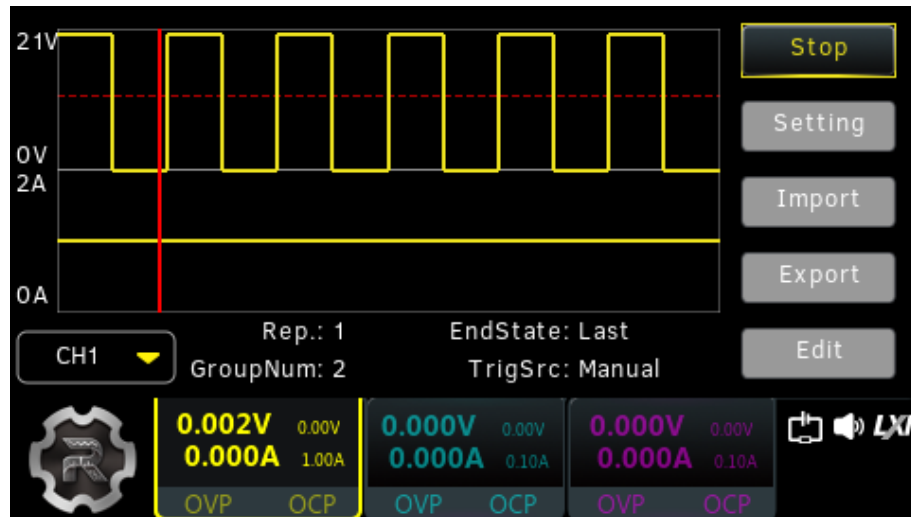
21V

0V
2A

0A

Stop

Setting

Import

Export

Edit

CH1

Rep.: 1

GroupNum: 2

EndState: Last

TrigSrc: Manual

0.002V 0.00V
0.000A 1.00A
OVP OCP

0.000V 0.00V
0.000A 0.10A
OVP OCP

0.000V 0.00V
0.000A 0.10A
OVP OCP

LXI